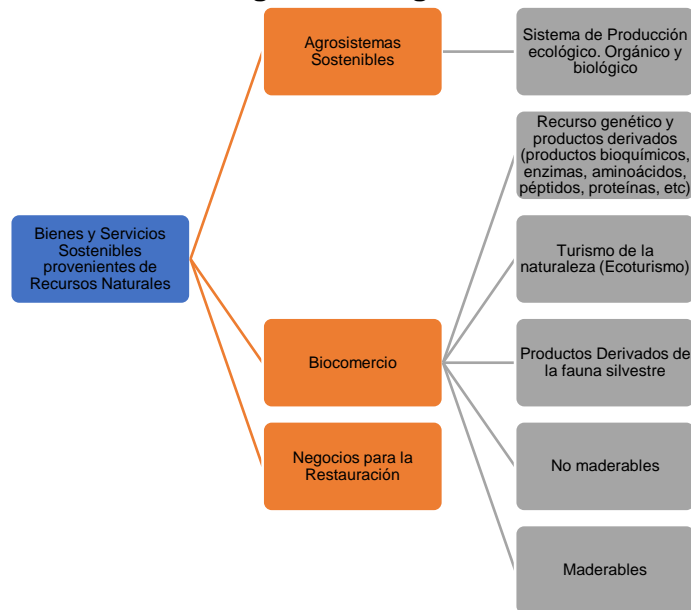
Bienes y Servicios Sostenibles provenientes de Recursos Naturales

Agrosistemas Sostenibles

Sistema de Producción ecológico. Orgánico y biológico

Biocomercio

Recurso genético y productos derivados (productos bioquímicos, enzimas, aminoácidos, péptidos, proteínas, etc)

Turismo de la naturaleza (Ecoturismo)

Productos Derivados de la fauna silvestre

No maderables

Maderables

Negocios para la Restauración